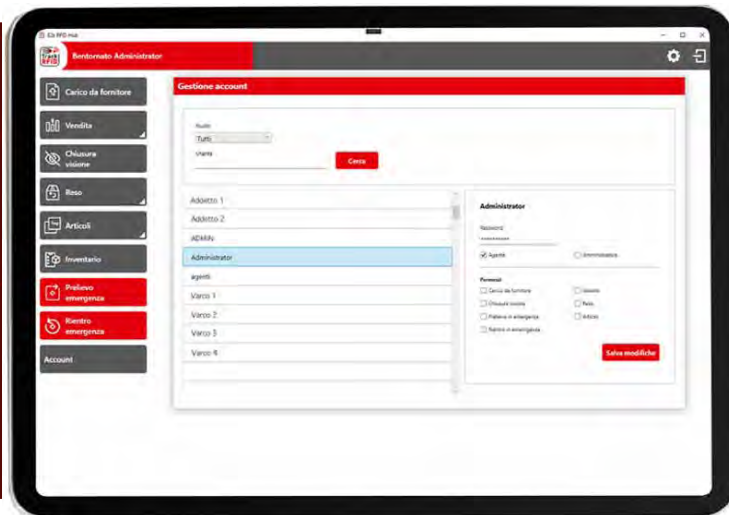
Elk RFID Hub

Benvenuto Administrator

Carico da fornitore

Vendita

Chiusura visione

Reso

Articoli

Inventario

Prelievo emergenza

Rientro emergenza

Account

Gestione account

Ruolo
Tutti
Utente

Cerca

Addetto 1
Addetto 2
ADMIN
Administrator
agenti
Varco 1
Varco 2
Varco 3
Varco 4

Administrator

Password

Agente
Amministratore

Permessi
Carico da fornitore
Vendita
Chiusura visione
Reso
Prelievo in emergenza
Articoli
Rientro in emergenza

Salva modifiche